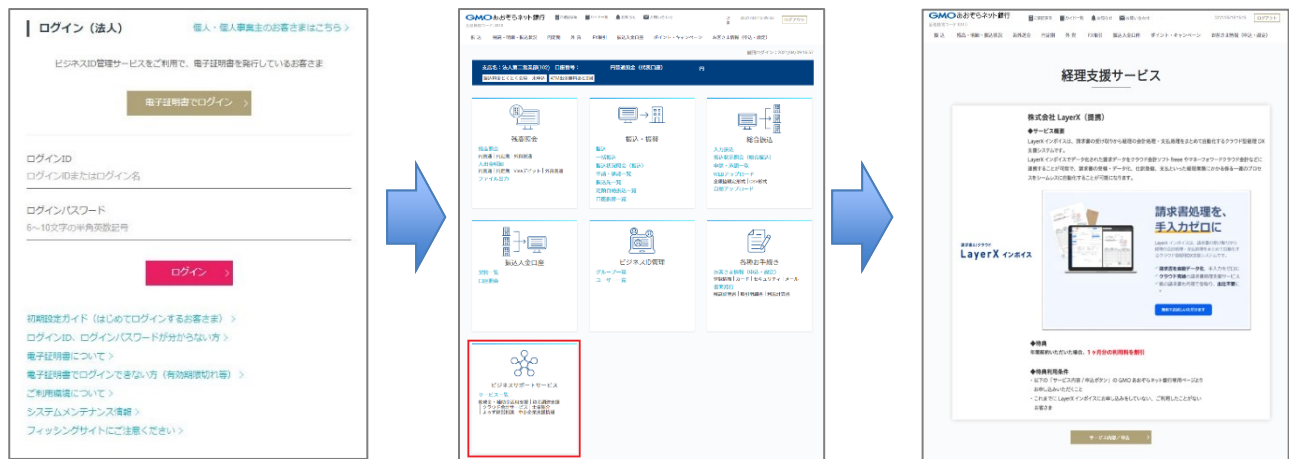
ログイン（法人）

個人・個人事業主のお客さまはこちら >

ビジネスID管理サービスをご利用で、電子証明書を発行しているお客さま

電子証明書でログイン >

ログインID
ログインIDまたはログイン名

ログインパスワード
6～10文字の半角英数記号

ログイン >

初期設定ガイド（はじめてログインするお客さま） >
ログインID、ログインパスワードが分からない方 >
電子証明書について >
電子証明書でログインできない方（有効期限切れ等） >
ご利用環境について >
システムメンテナンス情報 >
フィッシングサイトにご注意ください >

GMOあおぞらネット銀行

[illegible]

残高照会

振込・振替

総合振込

振込入金口座

ビジネスID管理

各種お手続き

ビジネスサポートサービス

GMOあおぞらネット銀行

ログアウト

経理支援サービス

株式会社 LayerX（提携）

◆サービス概要

請求書処理を、手入力ゼロに

LayerX インボイス

◆特典

◆特典利用条件

サービス内容／申込 >